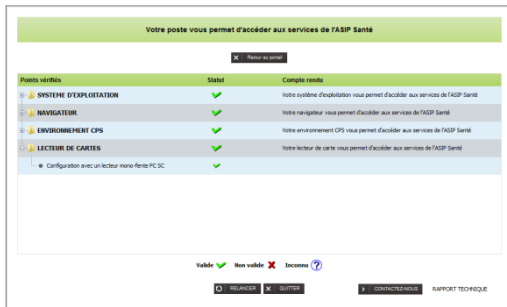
Votre poste vous permet d'accéder aux services de l'ASIP Santé

Retour au portail

| Points vérifiés | Statut | Compte rendu |
|---|---|---|
| SYSTEME D'EXPLOITATION | | Votre système d'exploitation vous permet d'accéder aux services de l'ASIP Santé |
| NAVIGATEUR | | Votre navigateur vous permet d'accéder aux services de l'ASIP Santé |
| ENVIRONNEMENT CPS | | Votre environnement CPS vous permet d'accéder aux services de l'ASIP Santé |
| LECTEUR DE CARTES | | Votre lecteur de carte vous permet d'accéder aux services de l'ASIP Santé |
| Configuration avec un lecteur mono-fente PC SC | | |

Valide Non valide Inconnu ?

RELANCER QUITTER CONTACTEZ-NOUS RAPPORT TECHNIQUE